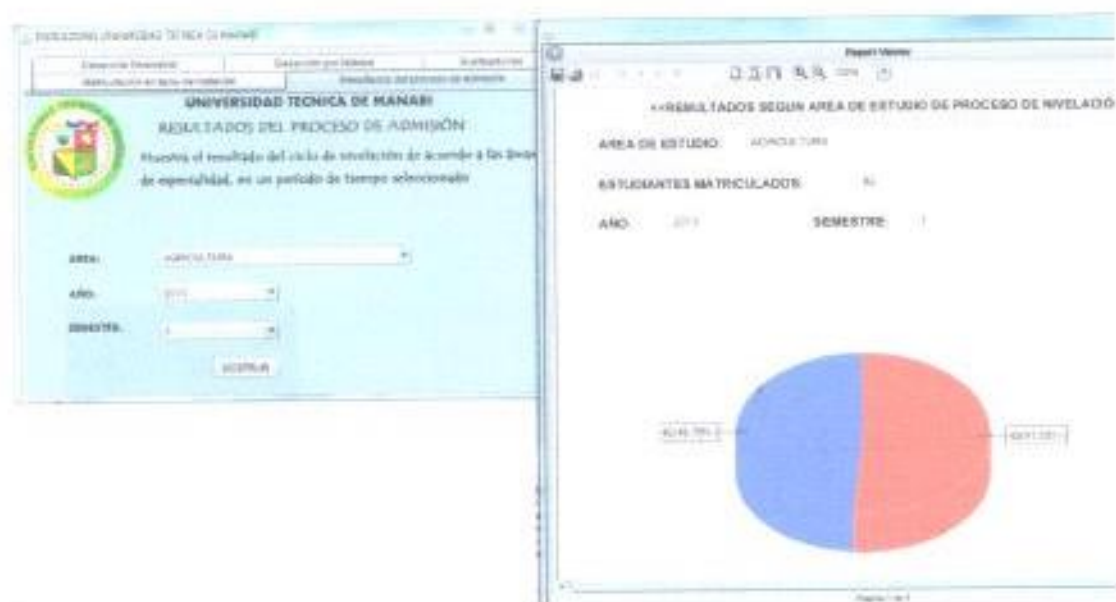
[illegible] UNIVERSIDAD TECNICA DE MANABI

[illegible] | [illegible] | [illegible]

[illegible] | Resultados del proceso de admisión

UNIVERSIDAD TECNICA DE MANABI

RESULTADOS DEL PROCESO DE ADMISIÓN

Muestra el resultado del ciclo de nivelación de acuerdo a las áreas de especialidad, en un período de tiempo seleccionado

AREA: AGRICULTURA

AÑO: 2011

SEMESTRE: 1

ACEPTAR

Report Viewer

<<RESULTADOS SEGUN AREA DE ESTUDIO DE PROCESO DE NIVELACIO

AREA DE ESTUDIO: AGRICULTURA

ESTUDIANTES MATRICULADOS: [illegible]

AÑO: 2011 SEMESTRE: 1

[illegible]

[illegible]

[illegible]